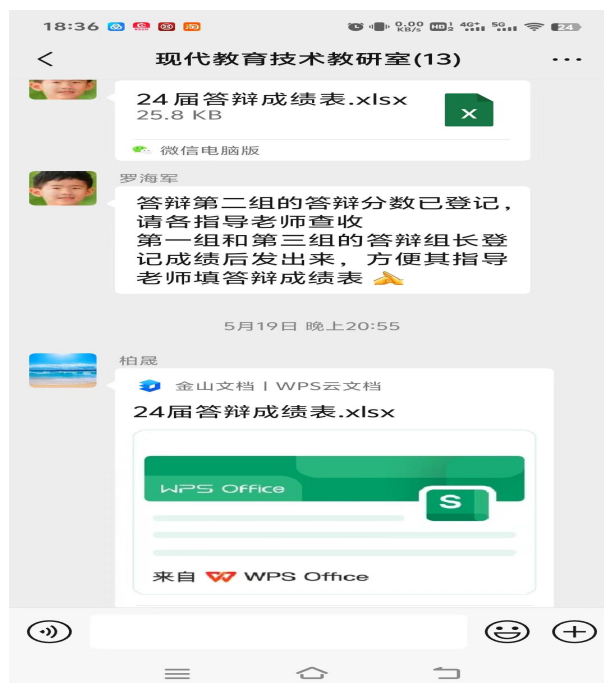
18:36

0.00 KB/s HD 4G 5G 24

<

现代教育技术教研室(13)

···

24届答辩成绩表.xlsx

25.8 KB

X

微信电脑版

罗海军

答辩第二组的答辩分数已登记，请各指导老师查收

第一组和第三组的答辩组长登记成绩后发出来，方便其指导老师填答辩成绩表

5月19日 晚上20:55

柏晟

金山文档 | WPS云文档

24届答辩成绩表.xlsx

WPS Office

S

来自 WPS Office